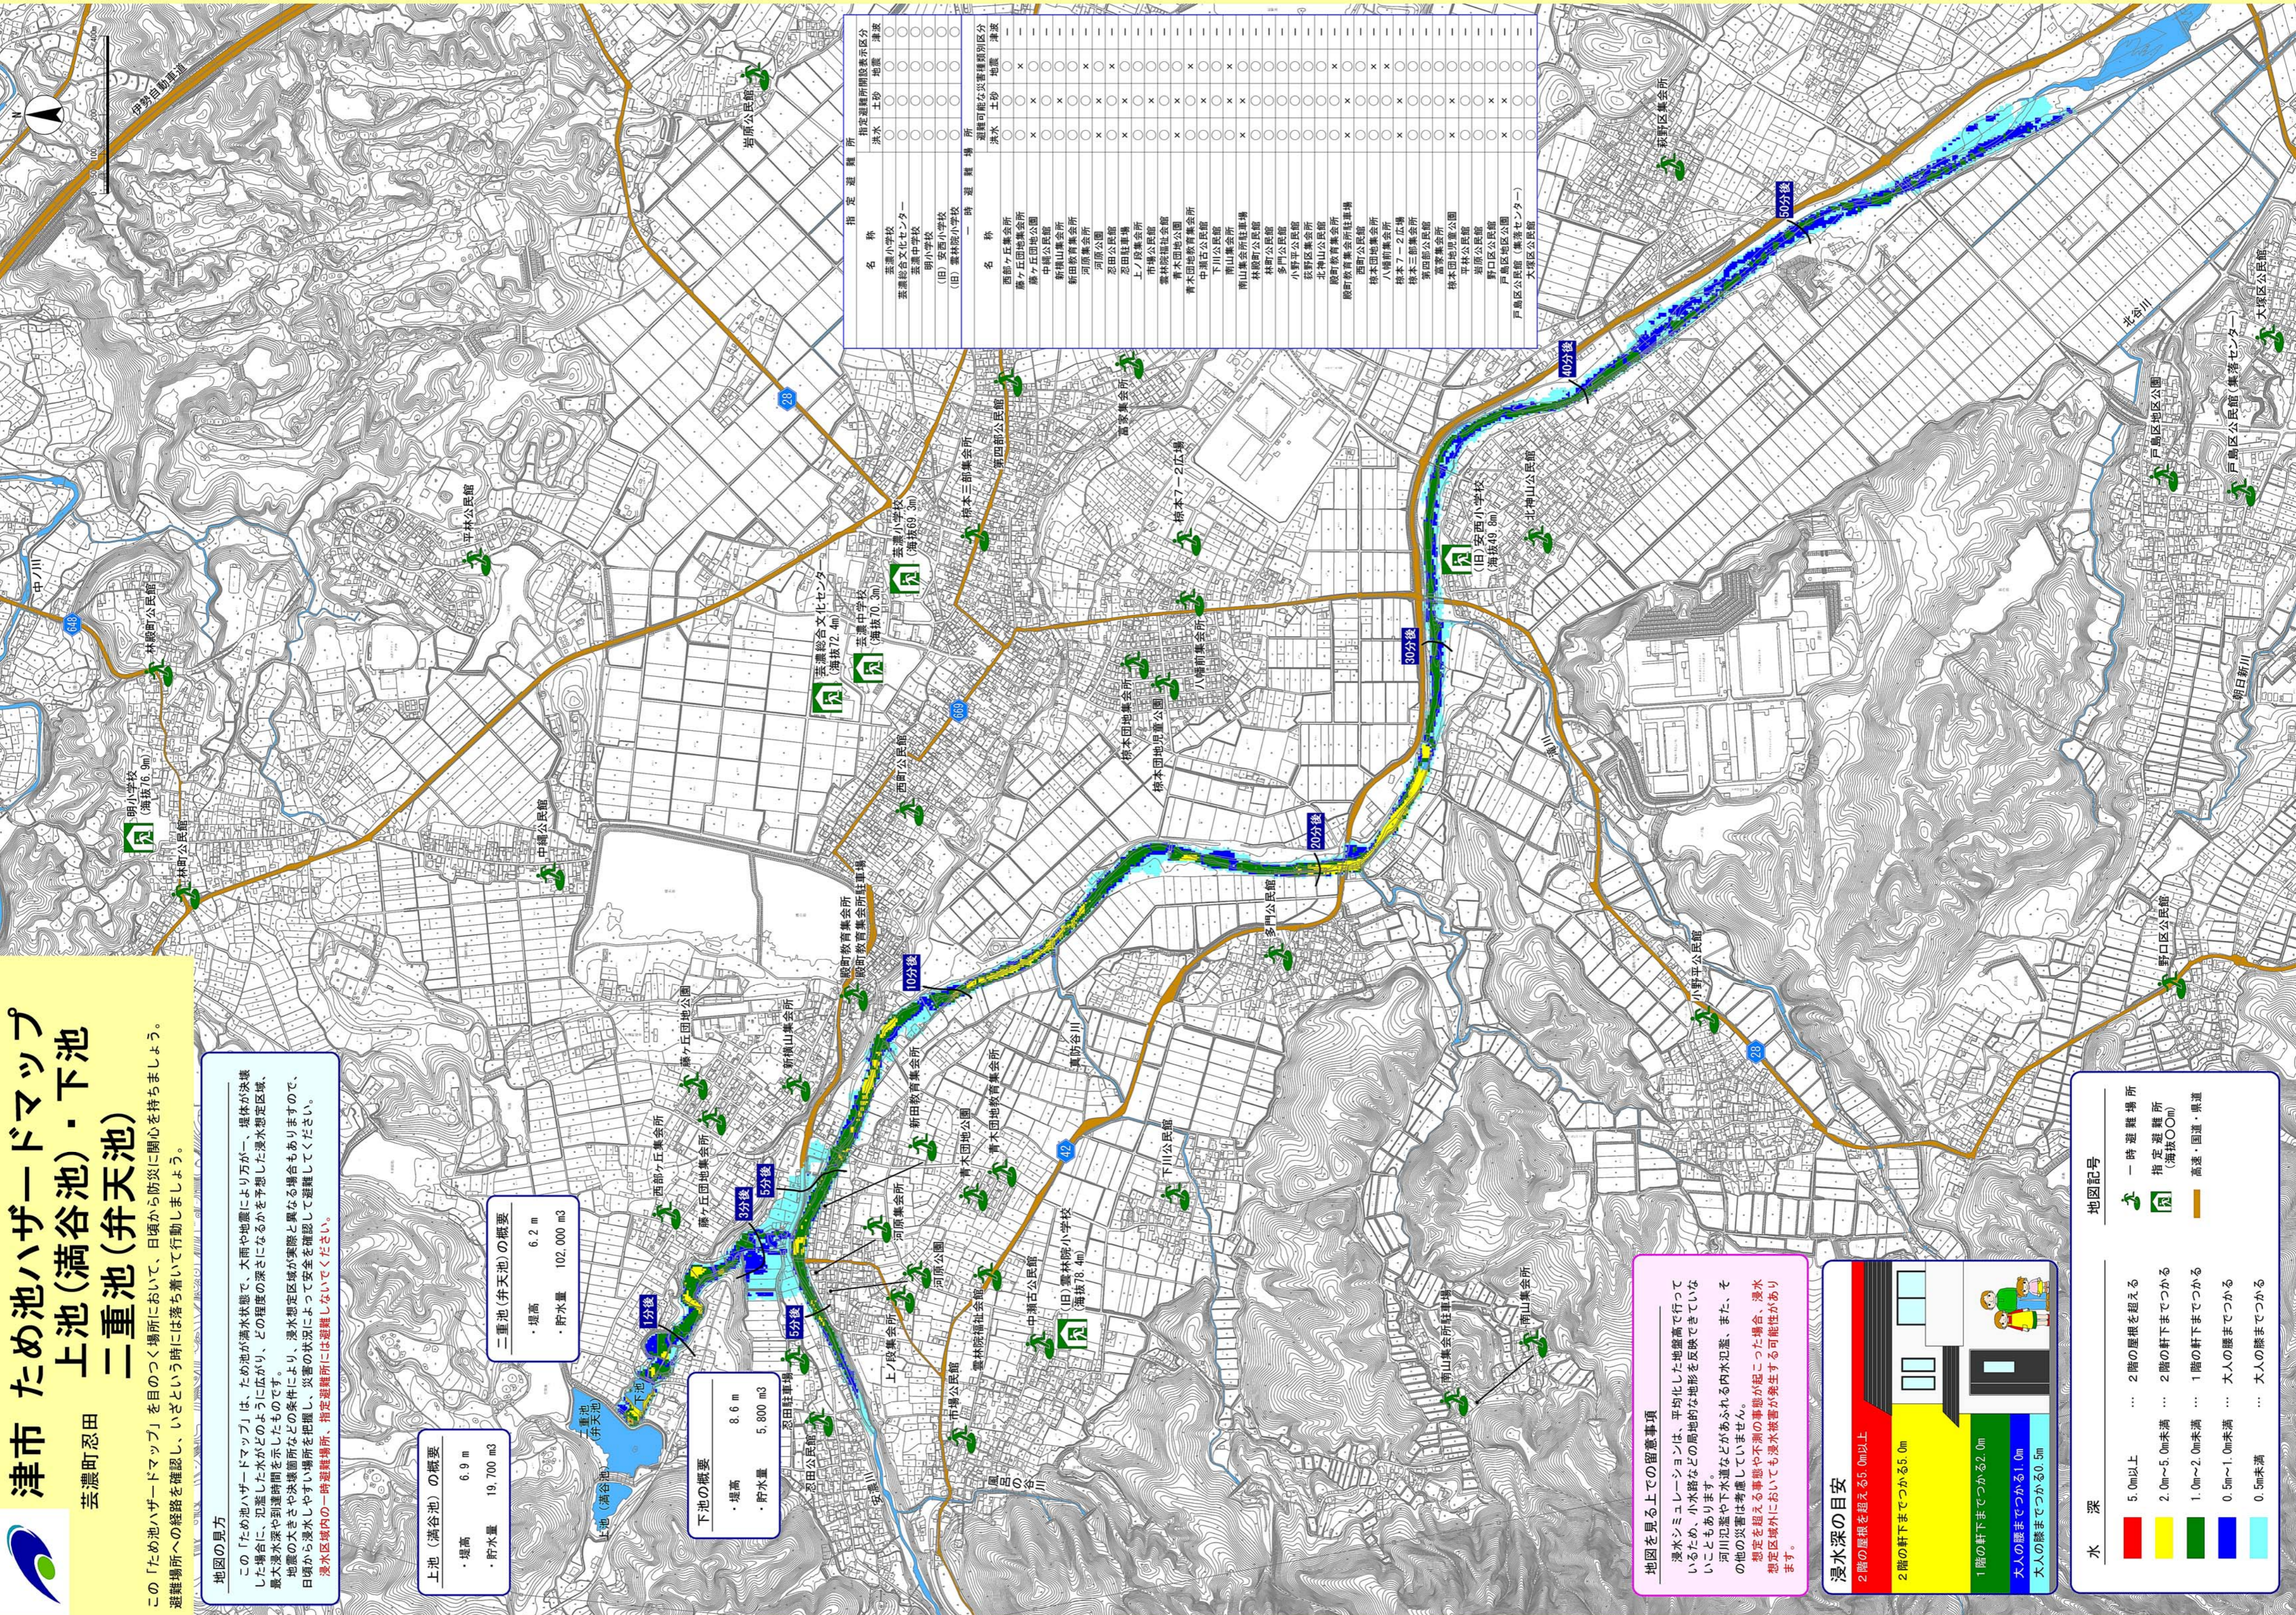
津市 ため池ハザードマップ
上池(満谷池)・下池
二重池(弁天池)
芸濃町忍田

この「ため池ハザードマップ」を参考に避難場所への経路を確認し、いざという時には落ち着いて行動しましょう。

地図の見方
この「ため池ハザードマップ」は、ため池が決壊した場合に、周辺にどのような浸水が起こるかを示したものです。日頃から防災に関心を持ちましょう。
浸水区域内の一時避難場所、指定避難所には避難しないでください。

上池(満谷池)の概要
・堤高 6.9 m
・貯水量 19,700 m3

下池の概要
・堤高 8.6 m
・貯水量 5,800 m3

二重池(弁天池)の概要
・堤高 6.2 m
・貯水量 102,000 m3

地図を見る上での留意事項
浸水シミュレーションは、平均化した地盤高で行っているため、地形などの影響により実際の浸水範囲とは異なる場合があります。

浸水深の目安
2階の屋根を超える5.0m以上
2階の軒下までつかる5.0m
1階の軒下までつかる2.0m
大人の腰までつかる1.0m
大人の膝までつかる0.5m

水深
5.0m以上 … 2階の屋根を超える
2.0m～5.0m未満 … 2階の軒下までつかる
1.0m～2.0m未満 … 1階の軒下までつかる
0.5m～1.0m未満 … 大人の腰までつかる
0.5m未満 … 大人の膝までつかる

地図記号
一時避難場所
指定避難所(海抜○○m)
高速・国道・県道

1分後
3分後
5分後
10分後
20分後
30分後
40分後
50分後

伊勢自動車道
中ノ川
安楽川